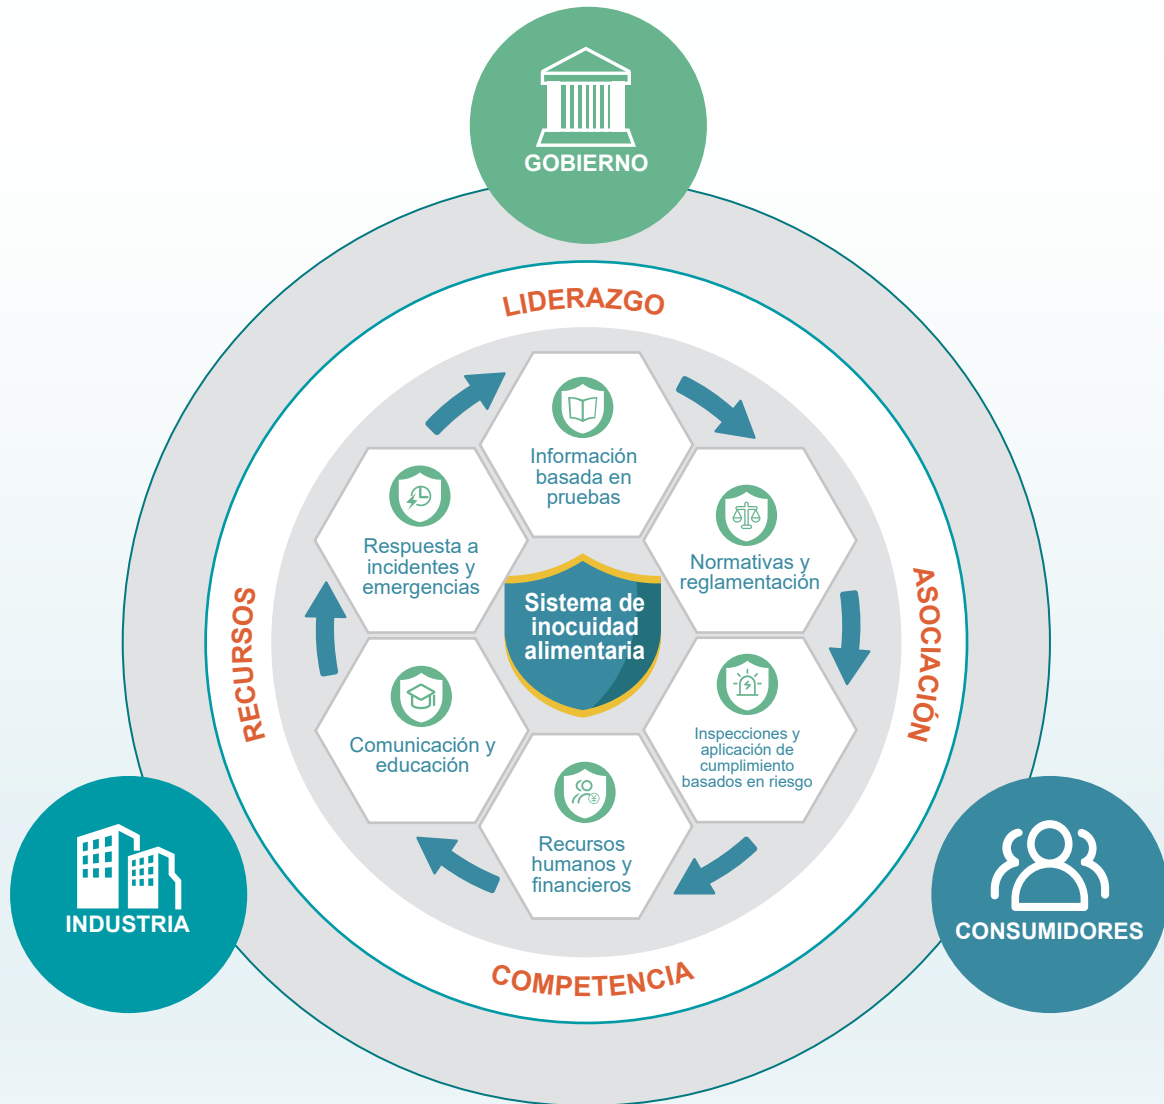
GOBIERNO

LIDERAZGO

Información basada en pruebas

Normativas y reglamentación

ASOCIACIÓN

Inspecciones y aplicación de cumplimiento basados en riesgo

Recursos humanos y financieros

COMPETENCIA

Comunicación y educación

RECURSOS

Respuesta a incidentes y emergencias

Sistema de inocuidad alimentaria

INDUSTRIA

CONSUMIDORES